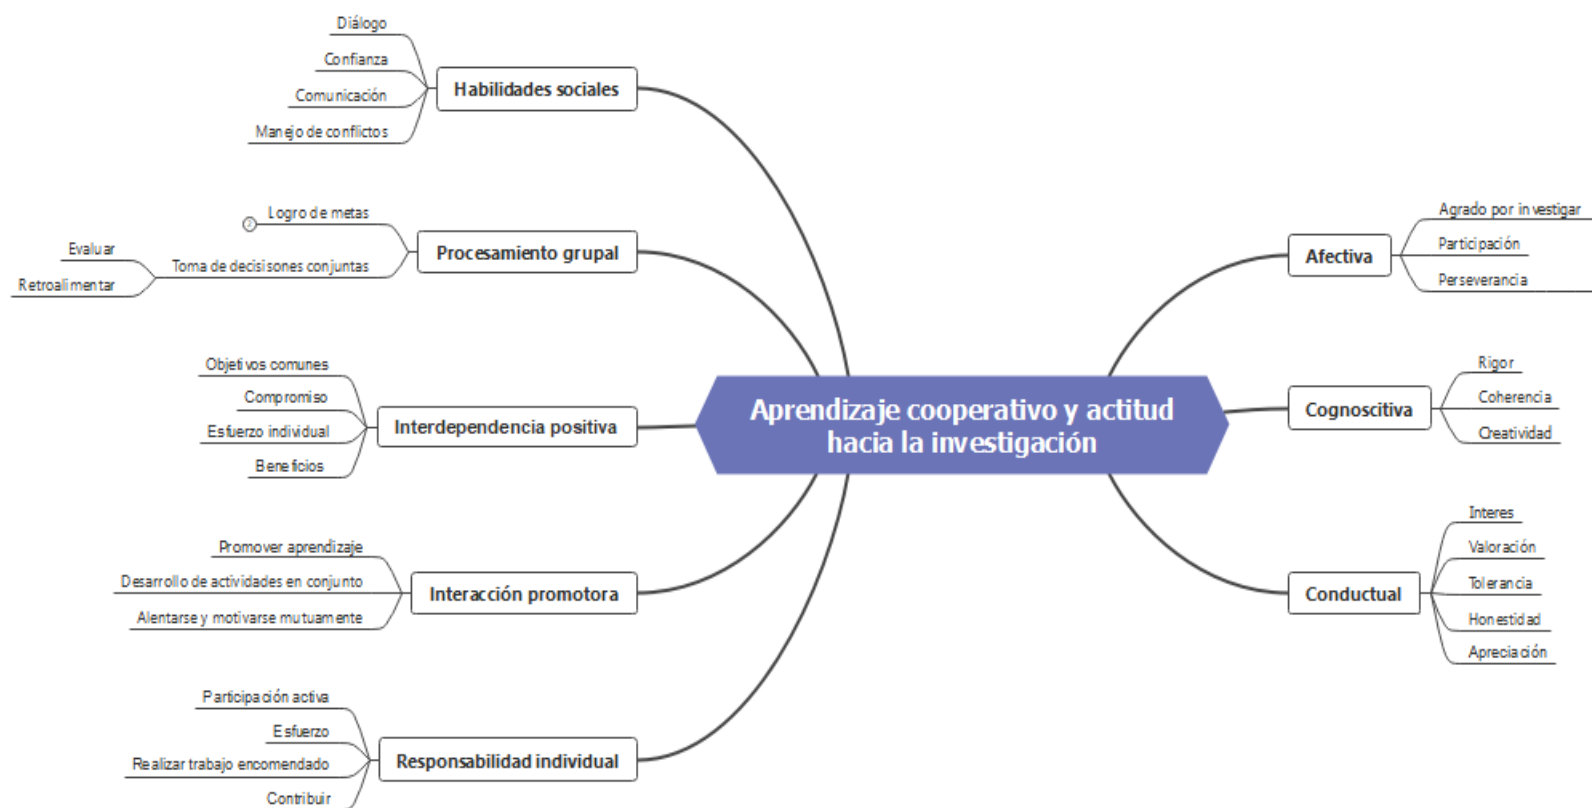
Aprendizaje cooperativo y actitud hacia la investigación

Habilidades sociales
Diálogo
Confianza
Comunicación
Manejo de conflictos

Procesamiento grupal
Logro de metas
Toma de decisisones conjuntas
Evaluar
Retroalimentar

Interdependencia positiva
Objetivos comunes
Compromiso
Esfuerzo individual
Beneficios

Interacción promotora
Promover aprendizaje
Desarrollo de actividades en conjunto
Alentarse y motivarse mutuamente

Responsabilidad individual
Participación activa
Esfuerzo
Realizar trabajo encomendado
Contribuir

Afectiva
Agrado por investigar
Participación
Perseverancia

Cognoscitiva
Rigor
Coherencia
Creatividad

Conductual
Interes
Valoración
Tolerancia
Honestidad
Apreciación